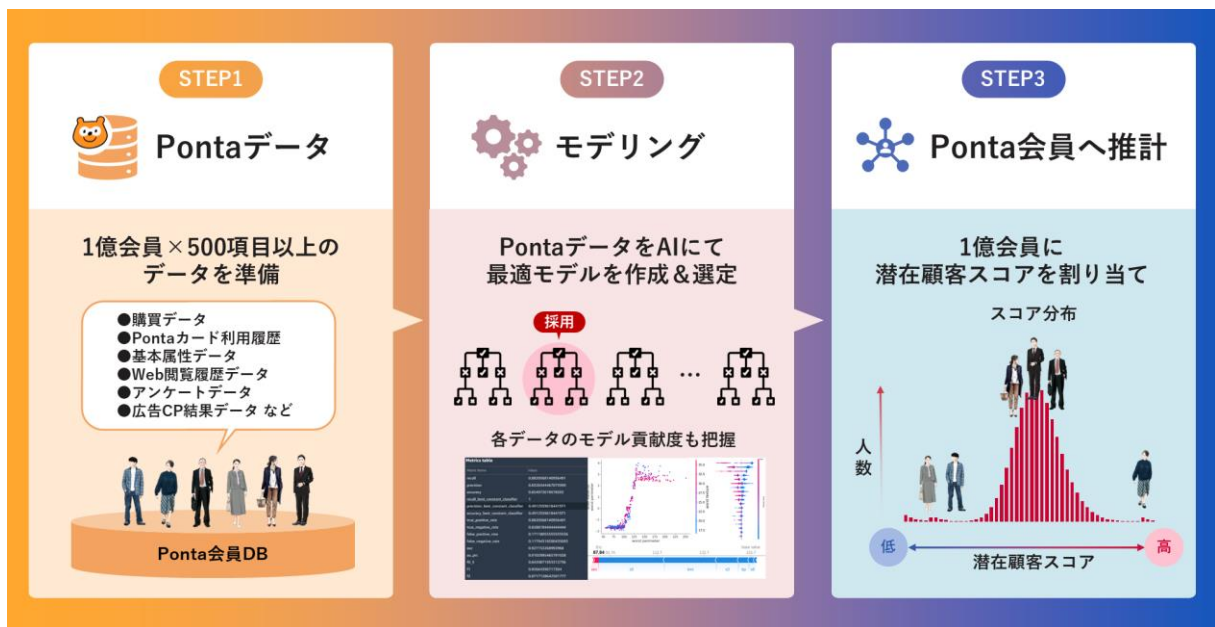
STEP1

Pontaデータ

1億会員×500項目以上のデータを準備

●購買データ
●Pontaカード利用履歴
●基本属性データ
●Web閲覧履歴データ
●アンケートデータ
●広告CP結果データ など

Ponta会員DB

STEP2

モデリング

PontaデータをAIにて最適モデルを作成＆選定

採用

…

各データのモデル貢献度も把握

Metrics table

STEP3

Ponta会員へ推計

1億会員に潜在顧客スコアを割り当て

スコア分布

人数

低

潜在顧客スコア

高